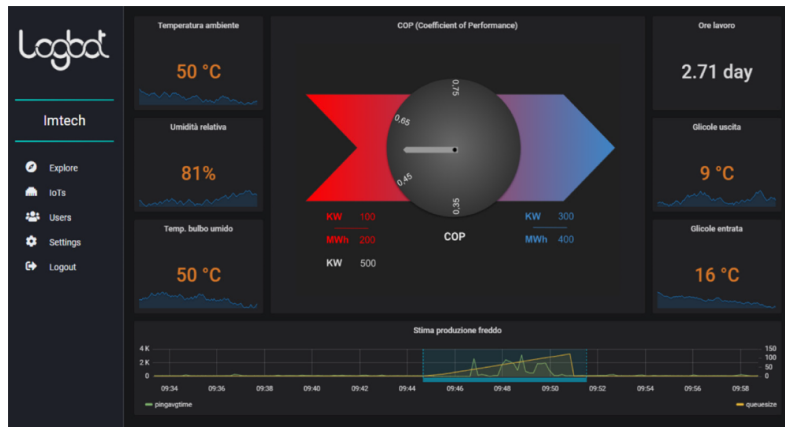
Logbot

Imtech

Explore
IoTs
Users
Settings
Logout

Temperatura ambiente
50 °C

Umidità relativa
81%

Temp. bulbo umido
50 °C

COP (Coefficient of Performance)
0.75
0.65
0.45
0.35
KW 100
MWh 200
KW 500
COP
KW 300
MWh 400

Ore lavoro
2.71 day

Glicole uscita
9 °C

Glicole entrata
16 °C

Stima produzione freddo
4 K
2 K
0
150
100
50
0
09:34 09:36 09:38 09:40 09:42 09:44 09:46 09:48 09:50 09:52 09:54 09:56 09:58
pingavgtime
queuesize